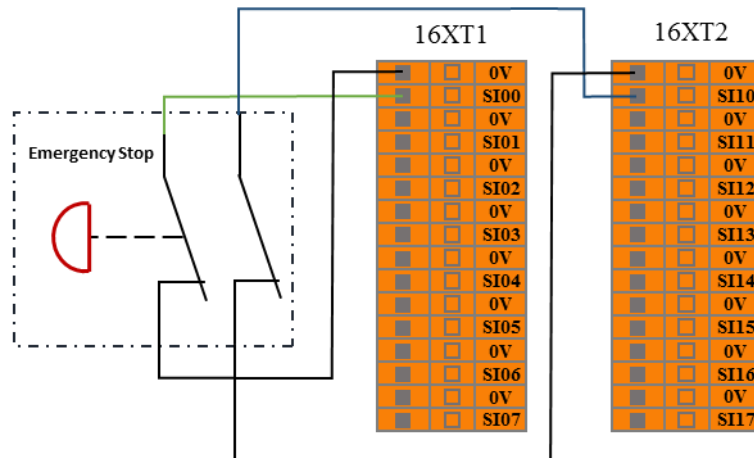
16XT1

16XT2

Emergency Stop

| 0V |
|---|
| SI00 |
| 0V |
| SI01 |
| 0V |
| SI02 |
| 0V |
| SI03 |
| 0V |
| SI04 |
| 0V |
| SI05 |
| 0V |
| SI06 |
| 0V |
| SI07 |

| 0V |
|---|
| SI10 |
| 0V |
| SI11 |
| 0V |
| SI12 |
| 0V |
| SI13 |
| 0V |
| SI14 |
| 0V |
| SI15 |
| 0V |
| SI16 |
| 0V |
| SI17 |